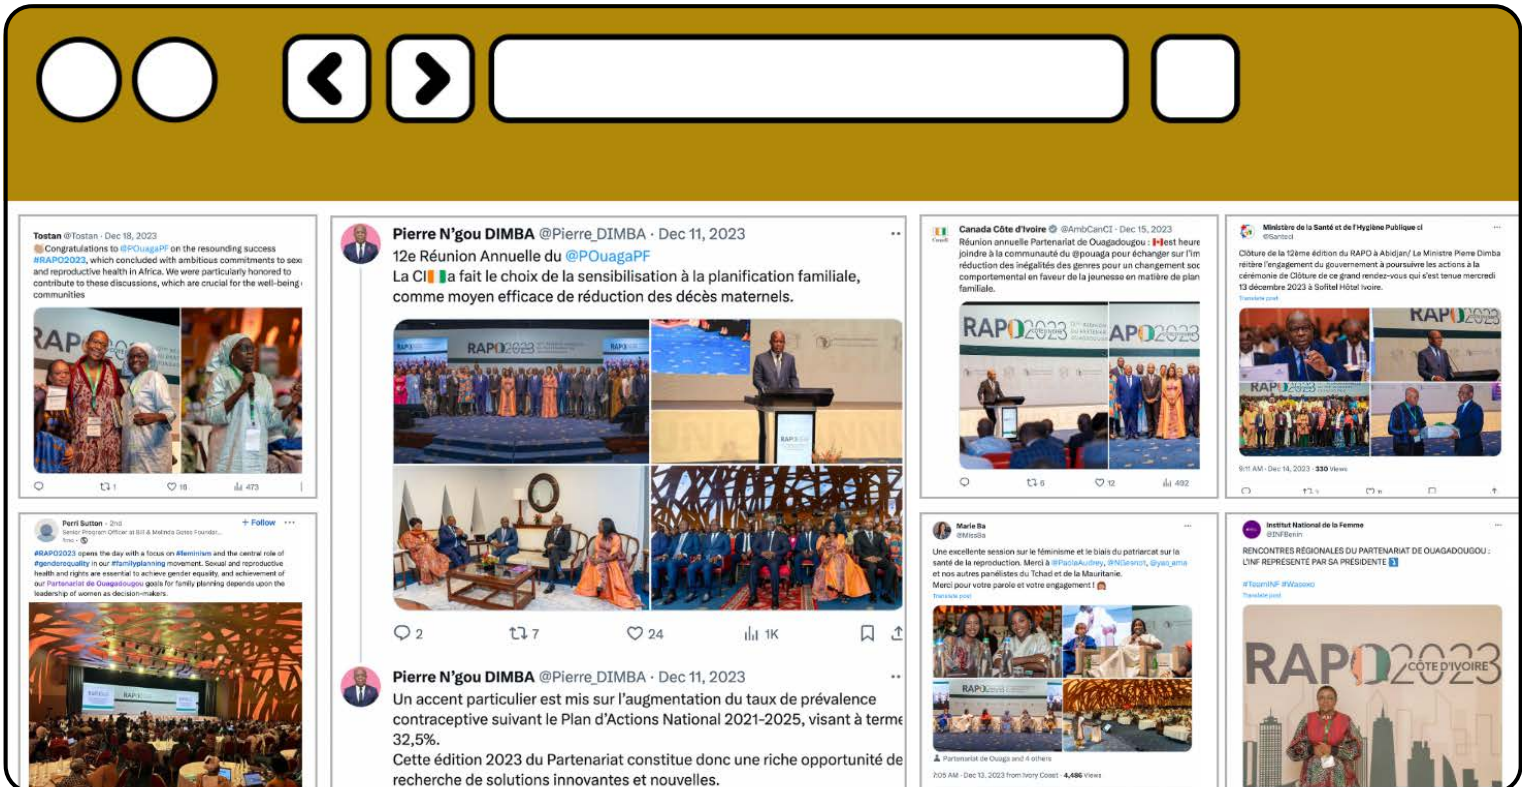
Tostan @Tostan · Dec 18, 2023
Congratulations to @POuagaPF on the resounding success #RAPO2023, which concluded with ambitious commitments to sex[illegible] and reproductive health in Africa. We were particularly honored to contribute to these discussions, which are crucial for the well-being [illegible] communities

RAPO

1 18 473

Perri Sutton · 2nd
Senior Program Officer at Bill & Melinda Gates Foundation
+ Follow
#RAPO2023 opens the day with a focus on #feminism and the central role of #genderequality in our #familyplanning movement. Sexual and reproductive health and rights are essential to achieve gender equality, and achievement of our Partenariat de Ouagadougou goals for family planning depends upon the leadership of women as decision-makers.

RAPO

Pierre N'gou DIMBA @Pierre_DIMBA · Dec 11, 2023
12e Réunion Annuelle du @POuagaPF
La CI a fait le choix de la sensibilisation à la planification familiale, comme moyen efficace de réduction des décès maternels.

RAPO 2023

2 7 24 1K

Pierre N'gou DIMBA @Pierre_DIMBA · Dec 11, 2023
Un accent particulier est mis sur l'augmentation du taux de prévalence contraceptive suivant le Plan d'Actions National 2021-2025, visant à terme 32,5%.
Cette édition 2023 du Partenariat constitue donc une riche opportunité de recherche de solutions innovantes et nouvelles.

Canada Côte d'Ivoire @AmbCanCI · Dec 15, 2023
Réunion annuelle Partenariat de Ouagadougou : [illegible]est heure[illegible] joindre à la communauté du @pouaga pour échanger sur l'im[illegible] réduction des inégalités des genres pour un changement soc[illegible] comportemental en faveur de la jeunesse en matière de plan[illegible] familiale.

RAPO 2023 RAPO 2023

5 12 492

Ministère de la Santé et de l'Hygiène Publique ci
@Santeci
Clôture de la 12ème édition du RAPO à Abidjan/ Le Ministre Pierre Dimba réitère l'engagement du gouvernement à poursuivre les actions à la cérémonie de Clôture de ce grand rendez-vous qui s'est tenue mercredi 13 décembre 2023 à Sofitel Hôtel Ivoire.
Translate post

RAPO 2023

9:11 AM · Dec 14, 2023 · 330 Views

Marie Ba
@MissBa
Une excellente session sur le féminisme et le biais du patriarcat sur la santé de la reproduction. Merci à @PaolaAudrey, @NGesnot, @yao_ema et nos autres panélistes du Tchad et de la Mauritanie.
Merci pour votre parole et votre engagement !
Translate post

RAPO

Partenariat de Ouaga and 4 others
7:05 AM · Dec 13, 2023 from Ivory Coast · 4,486 Views

Institut National de la Femme
@INFBenin
RENCONTRES RÉGIONALES DU PARTENARIAT DE OUAGADOUGOU : L'INF REPRESENTE PAR SA PRESIDENTE
#TeamINF #Waasso
Translate post

RAPO 2023 CÔTE D'IVOIRE